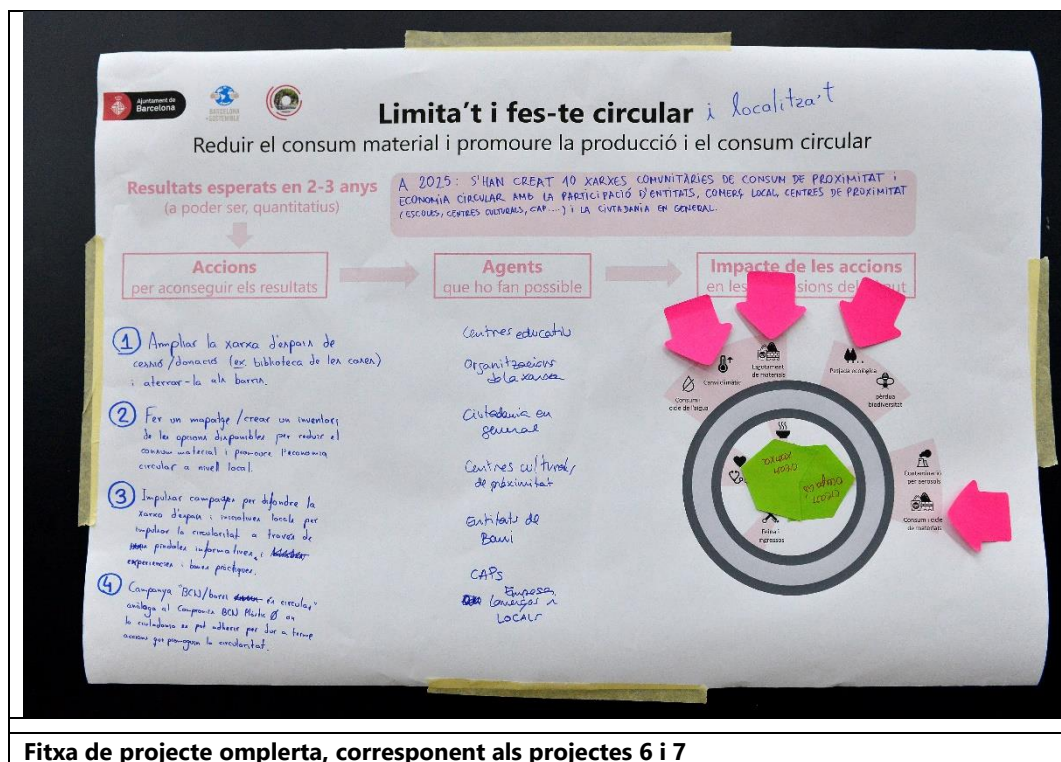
Ajuntament de Barcelona

Limita't i fes-te circular i localitza't
Reduir el consum material i promoure la producció i el consum circular

Resultats esperats en 2-3 anys
(a poder ser, quantitatius)

A 2025: S'HAN CREAT 10 XARXES COMUNITÀRIES DE CONSUM DE PROXIMITAT I ECONOMIA CIRCULAR AMB LA PARTICIPACIÓ D'ENTITATS, COMERÇ LOCAL, CENTRES DE PROXIMITAT (ESCOLES, CENTRES CULTURALS, CAP...) I LA CIUTADANIA EN GENERAL.

Accions
per aconseguir els resultats

Agents
que ho fan possible

Impacte de les accions
en les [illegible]sions del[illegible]

1 Ampliar la xarxa d'espais de canvi/donació (ex. biblioteca de les coses) i aterrar-la als barris.

2 Fer un mapatge/crear un inventari de les opcions disponibles per reduir el consum material i promoure l'economia circular a nivell local.

3 Impulsar campanyes per difondre la xarxa d'espais i iniciatives locals per impulsar la circularitat a través de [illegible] productes informatius, i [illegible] experiències i bones pràctiques.

4 Campanya "BCN/barri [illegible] és circular," anàloga al Compromís BCN Plàstic Ø on la ciutadania es pot adherir per dur a terme accions que promoguin la circularitat.

Centres educatius
Organitzacions de la xarxa
Ciutadania en general
Centres culturals, de proximitat
Entitats de Barri
CAPs
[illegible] Empreses, comerços i locals

Canvi climàtic
Esgotament de materials
Pèrdua ecològica
Consum cicle de l'aigua
pèrdua biodiversitat
Contaminació per aerosols
Consum i cicle de materials
Falta d'ingressos
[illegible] local
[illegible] local

Fitxa de projecte omplerta, corresponent als projectes 6 i 7